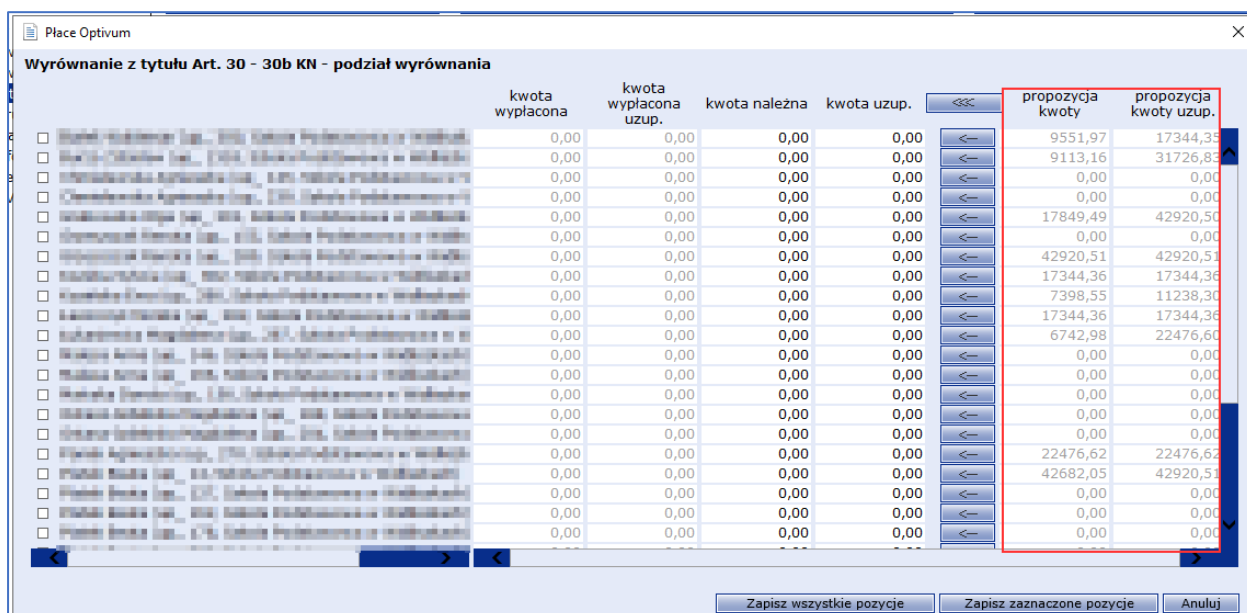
Płace Optivum

Wyrównanie z tytułu Art. 30 - 30b KN - podział wyrównania

| | kwota wypłacona | kwota wypłacona uzup. | kwota należna | kwota uzup. | <<< | propozycja kwoty | propozycja kwoty uzup. |
|---|---|---|---|---|---|---|---|
| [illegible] | 0,00 | 0,00 | 0,00 | 0,00 | <— | 9551,97 | 17344,35 |
| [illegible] | 0,00 | 0,00 | 0,00 | 0,00 | <— | 9113,16 | 31726,83 |
| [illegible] | 0,00 | 0,00 | 0,00 | 0,00 | <— | 0,00 | 0,00 |
| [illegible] | 0,00 | 0,00 | 0,00 | 0,00 | <— | 0,00 | 0,00 |
| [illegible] | 0,00 | 0,00 | 0,00 | 0,00 | <— | 17849,49 | 42920,50 |
| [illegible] | 0,00 | 0,00 | 0,00 | 0,00 | <— | 0,00 | 0,00 |
| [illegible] | 0,00 | 0,00 | 0,00 | 0,00 | <— | 42920,51 | 42920,51 |
| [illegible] | 0,00 | 0,00 | 0,00 | 0,00 | <— | 17344,36 | 17344,36 |
| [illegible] | 0,00 | 0,00 | 0,00 | 0,00 | <— | 7398,55 | 11238,30 |
| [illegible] | 0,00 | 0,00 | 0,00 | 0,00 | <— | 17344,36 | 17344,36 |
| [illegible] | 0,00 | 0,00 | 0,00 | 0,00 | <— | 6742,98 | 22476,60 |
| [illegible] | 0,00 | 0,00 | 0,00 | 0,00 | <— | 0,00 | 0,00 |
| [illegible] | 0,00 | 0,00 | 0,00 | 0,00 | <— | 0,00 | 0,00 |
| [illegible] | 0,00 | 0,00 | 0,00 | 0,00 | <— | 0,00 | 0,00 |
| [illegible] | 0,00 | 0,00 | 0,00 | 0,00 | <— | 0,00 | 0,00 |
| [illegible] | 0,00 | 0,00 | 0,00 | 0,00 | <— | 0,00 | 0,00 |
| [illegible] | 0,00 | 0,00 | 0,00 | 0,00 | <— | 22476,62 | 22476,62 |
| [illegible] | 0,00 | 0,00 | 0,00 | 0,00 | <— | 42682,05 | 42920,51 |
| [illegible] | 0,00 | 0,00 | 0,00 | 0,00 | <— | 0,00 | 0,00 |
| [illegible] | 0,00 | 0,00 | 0,00 | 0,00 | <— | 0,00 | 0,00 |
| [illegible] | 0,00 | 0,00 | 0,00 | 0,00 | <— | 0,00 | 0,00 |

Zapisz wszystkie pozycje | Zapisz zaznaczone pozycje | Anuluj